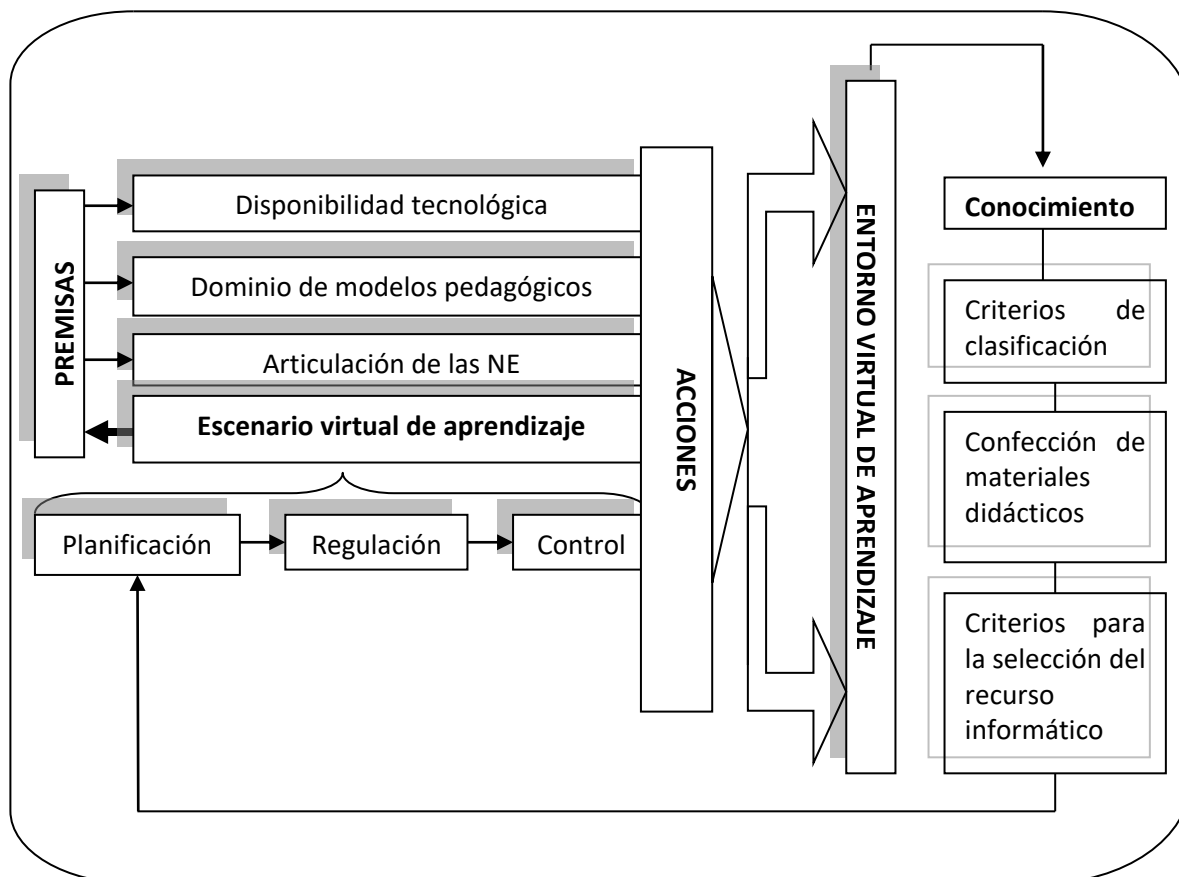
PREMISAS

Disponibilidad tecnológica

Dominio de modelos pedagógicos

Articulación de las NE

Escenario virtual de aprendizaje

Planificación

Regulación

Control

ACCIONES

ENTORNO VIRTUAL DE APRENDIZAJE

Conocimiento

Criterios de clasificación

Confección de materiales didácticos

Criterios para la selección del recurso informático